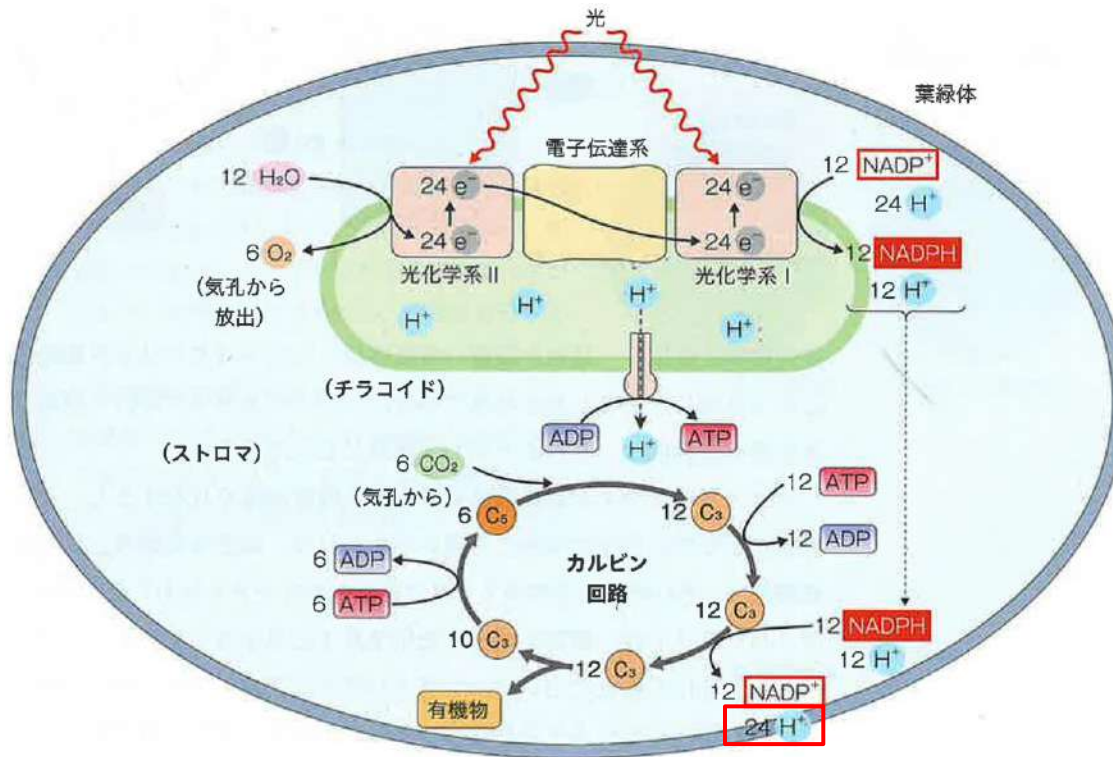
光

葉緑体

電子伝達系

12 $H_2O$

24 $e^-$

24 $e^-$

24 $e^-$

24 $e^-$

12 $NADP^+$

24 $H^+$

12 NADPH

12 $H^+$

6 $O_2$

(気孔から放出)

光化学系 II

光化学系 I

$H^+$

$H^+$

$H^+$

$H^+$

(チラコイド)

ADP

$H^+$

ATP

(ストロマ)

6 $CO_2$

(気孔から)

6 $C_5$

12 $C_3$

12 ATP

12 ADP

6 ADP

6 ATP

カルビン回路

12 $C_3$

12 NADPH

12 $H^+$

10 $C_3$

12 $C_3$

12 $NADP^+$

有機物

24 $H^+$